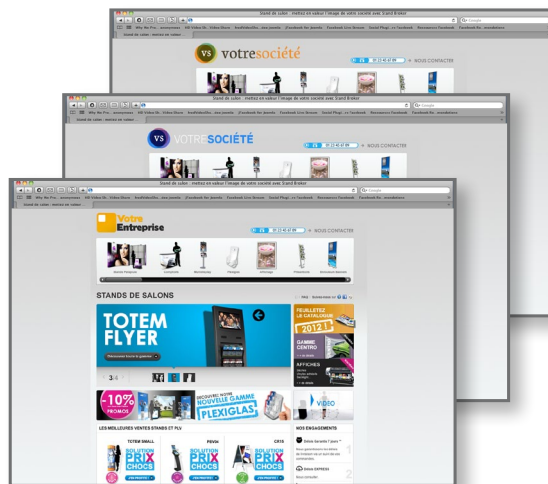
Stand de salon : mettez en valeur l'image de votre société avec Stand Broker
VS votresociété
01 23 45 67 89
NOUS CONTACTER

Stand de salon : mettez en valeur l'image de votre société avec Stand Broker
VS VOTRESOCIÉTÉ
01 23 45 67 89
NOUS CONTACTER

Stand de salon : mettez en valeur l'image de votre société avec Stand Broker
Votre Entreprise
01 23 45 67 89
NOUS CONTACTER
STANDS DE SALONS
TOTEM FLYER
3/5
FEUILLETEZ LE CATALOGUE 2012
GAMME CENTRO
AFFICHES
-10% PROMOS
DÉCOUVREZ NOTRE NOUVELLE GAMME PLEXIGLAS
VIDEO
LES MEILLEURES VENTES STANDS ET PLV
TOTEM SMALL
SOLUTION PRIX CHOCS
SOLUTION PRIX CHOCS
SOLUTION PRIX CHOCS
NOS ENGAGEMENTS